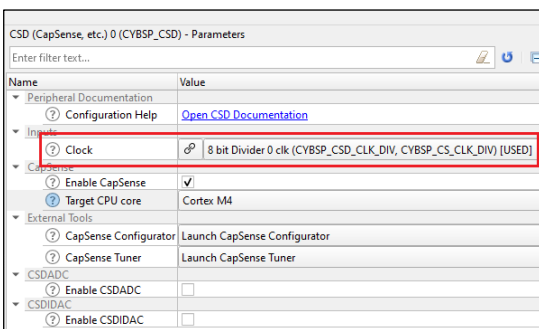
CSD (CapSense, etc.) 0 (CYBSP_CSD) - Parameters

Enter filter text...

| Name | Value |
|---|---|
| Peripheral Documentation | |
| Configuration Help | Open CSD Documentation |
| Inputs | |
| Clock | 8 bit Divider 0 clk (CYBSP_CSD_CLK_DIV, CYBSP_CS_CLK_DIV) [USED] |
| CapSense | |
| Enable CapSense | ✓ |
| Target CPU core | Cortex M4 |
| External Tools | |
| CapSense Configurator | Launch CapSense Configurator |
| CapSense Tuner | Launch CapSense Tuner |
| CSDADC | |
| Enable CSDADC | |
| CSDIDAC | |
| Enable CSDIDAC | |